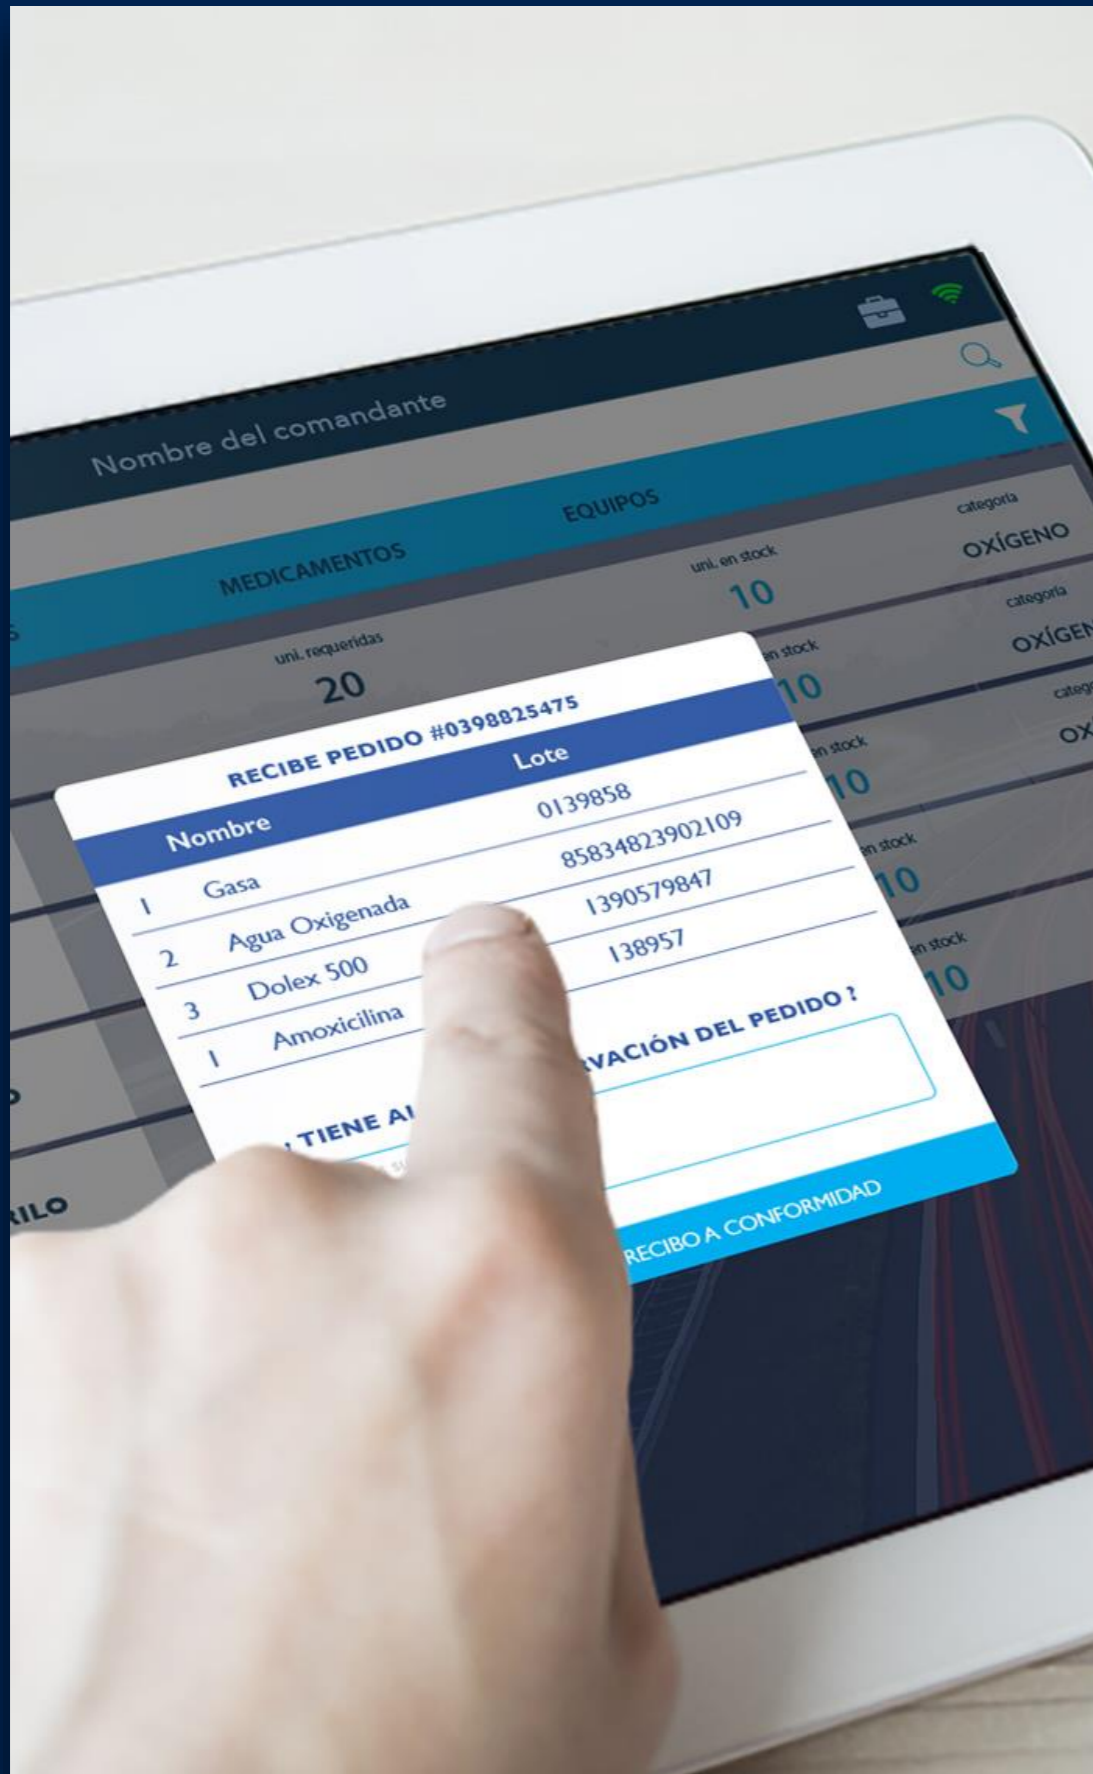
Nombre del comandante

MEDICAMENTOS

EQUIPOS

uni. requeridas
20

uni. en stock
10

categoría
OXÍGENO

en stock
10

categoría
OXÍGEN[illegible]

en stock
10

categ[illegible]
OX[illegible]

en stock
10

en stock
10

RECIBE PEDIDO #0398825475

| Nombre | | Lote |
|---|---|---|
| 1 | Gasa | 0139858 |
| 2 | Agua Oxigenada | 85834823902109 |
| 3 | Dolex 500 | 1390579847 |
| 1 | Amoxicilina | 138957 |

¿TIENE AL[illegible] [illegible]VACIÓN DEL PEDIDO ?

RECIBO A CONFORMIDAD

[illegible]ILO